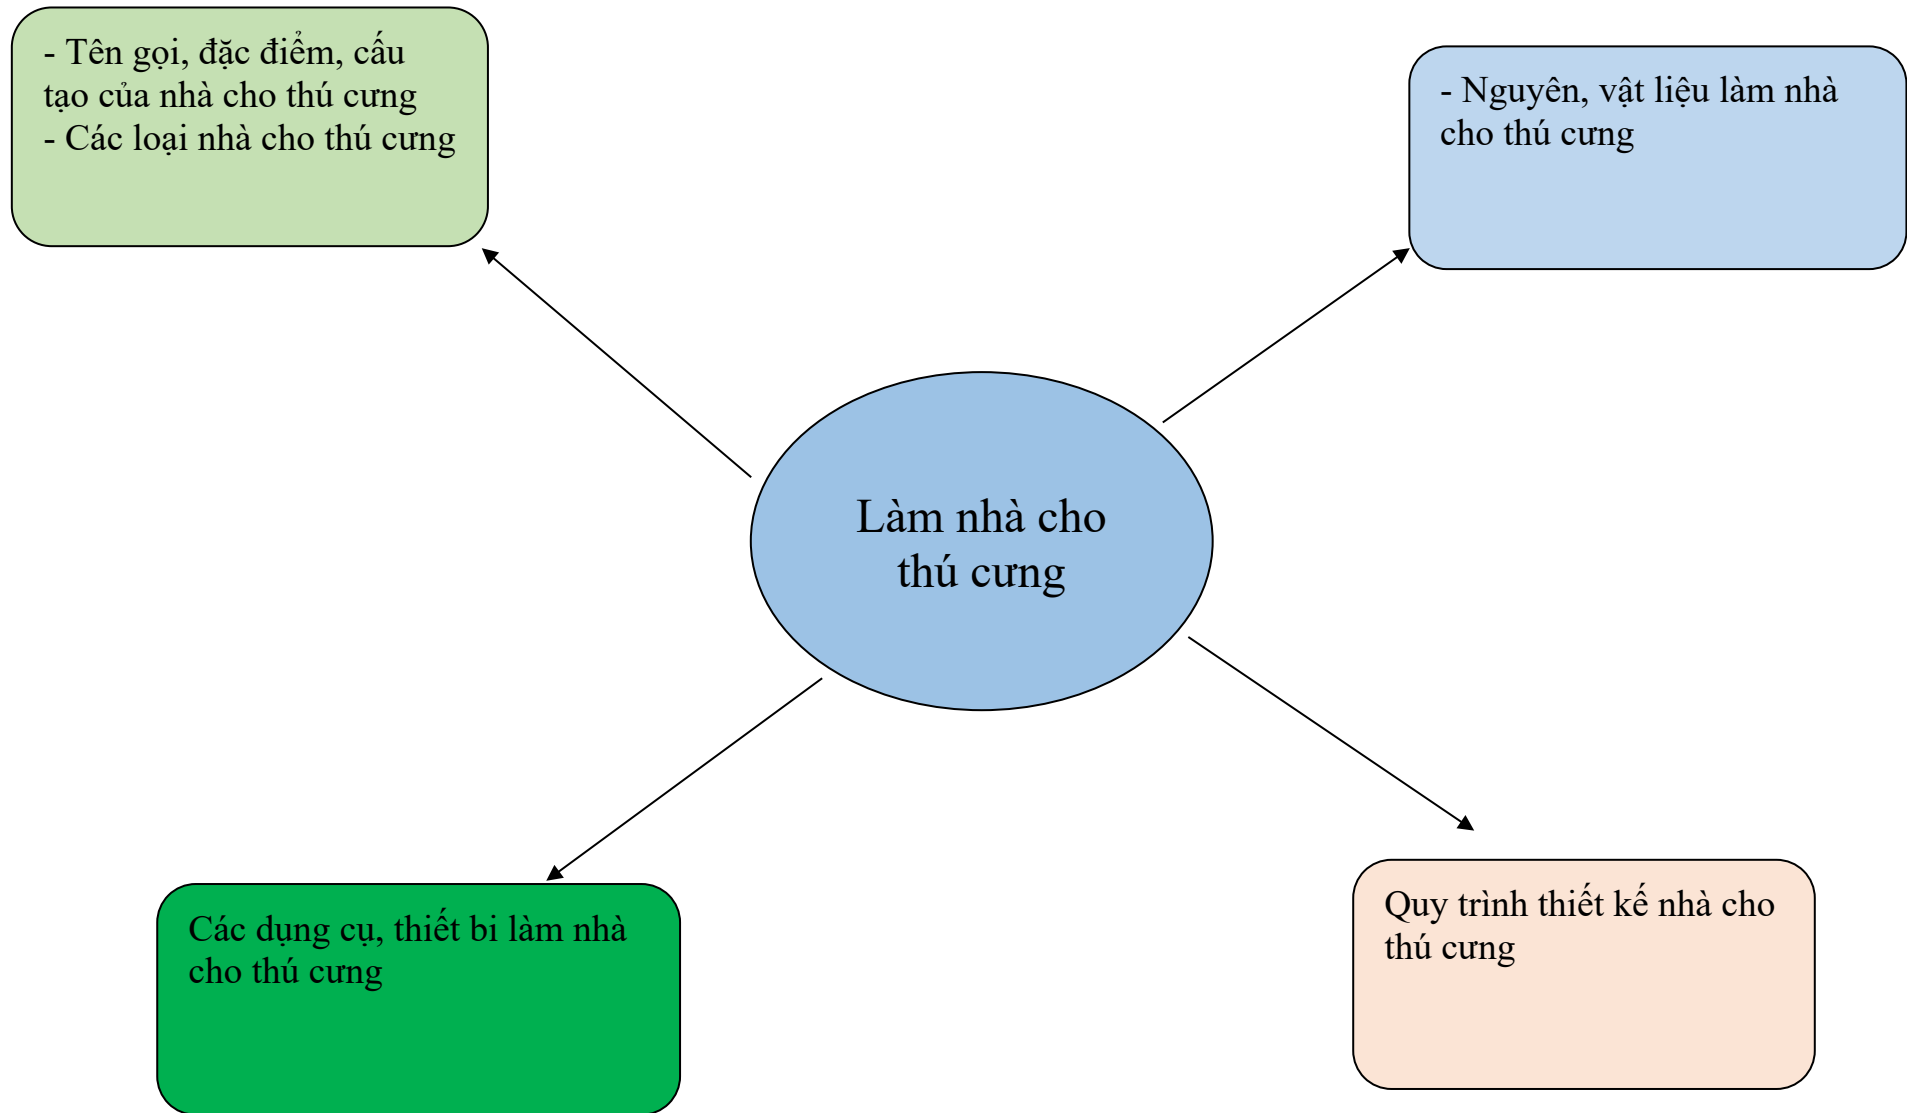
- Tên gọi, đặc điểm, cấu tạo của nhà cho thú cưng
- Các loại nhà cho thú cưng

- Nguyên, vật liệu làm nhà cho thú cưng

Làm nhà cho thú cưng

Các dụng cụ, thiết bi làm nhà cho thú cưng

Quy trình thiết kế nhà cho thú cưng